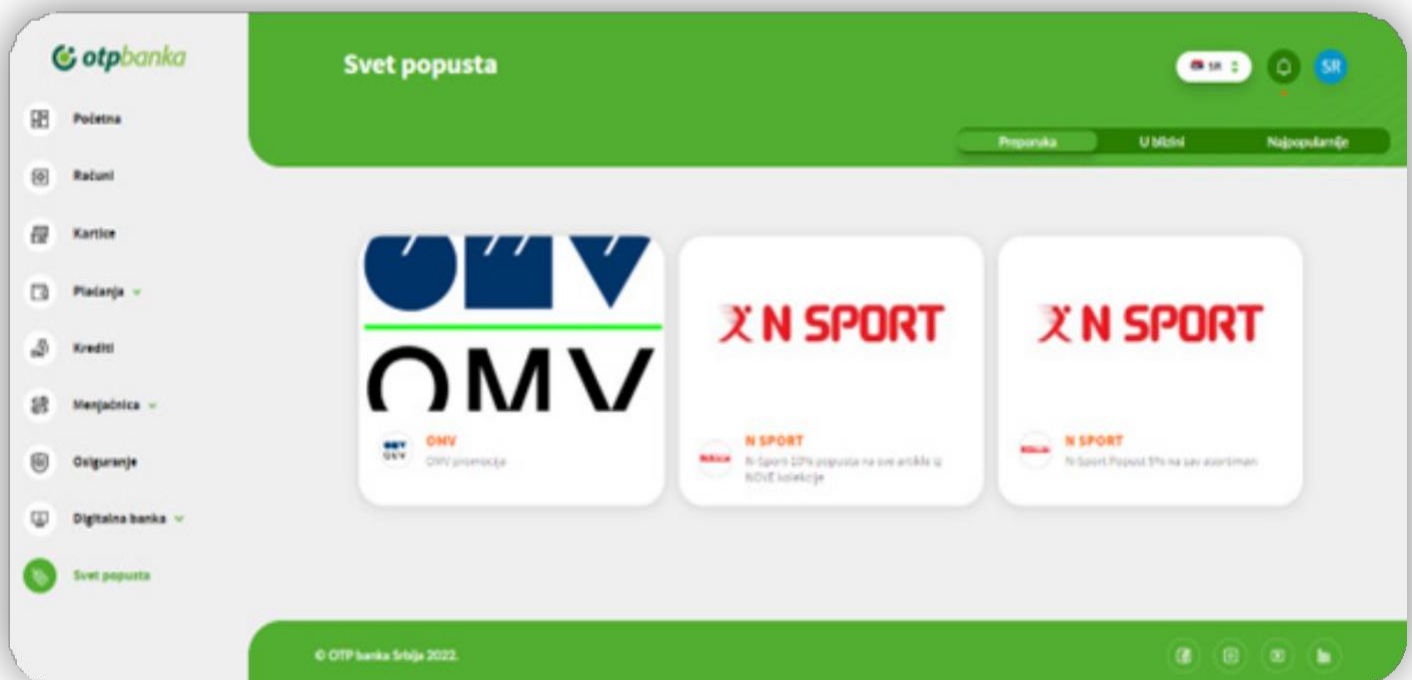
otpbanka

Početna

Računi

Kartice

Plaćanja

Krediti

Menjačnica

Osiguranje

Digitalna banka

Svet popusta

Svet popusta

SR

SR

Preporuka U blizini Najpopularnije

OMV

OMV

OMV

OMV promocija

N SPORT

N SPORT

N Sport 10% popusta na sve artikle iz NOVE kolekcije

N SPORT

N SPORT

N Sport Popust 5% na sav asortiman

© OTP banka Srbija 2022.